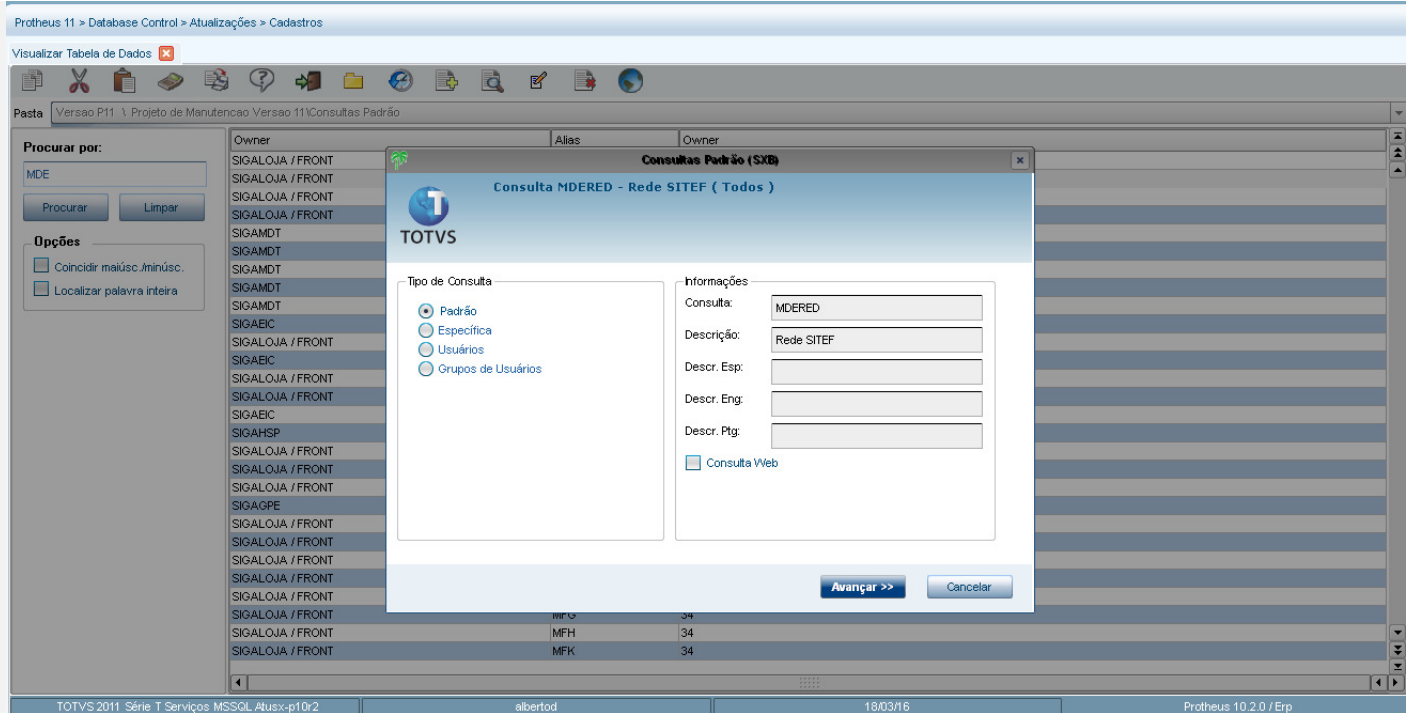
Protheus 11 > Database Control > Atualizações > Cadastros

Visualizar Tabela de Dados

Pasta Versao P11 \ Projeto de Manutencao Versao 11\Consultas Padrão

Procurar por:
MDE
Procurar Limpar

Opções
Coincidir maiúsc./minúsc.
Localizar palavra inteira

| Owner | Alias | Owner |
|---|---|---|
| SIGALOJA / FRONT | | |
| SIGALOJA / FRONT | | |
| SIGALOJA / FRONT | | |
| SIGALOJA / FRONT | | |
| SIGAMDT | | |
| SIGAMDT | | |
| SIGAMDT | | |
| SIGAMDT | | |
| SIGAMDT | | |
| SIGAEIC | | |
| SIGALOJA / FRONT | | |
| SIGAEIC | | |
| SIGALOJA / FRONT | | |
| SIGALOJA / FRONT | | |
| SIGAEIC | | |
| SIGAHSP | | |
| SIGALOJA / FRONT | | |
| SIGALOJA / FRONT | | |
| SIGALOJA / FRONT | | |
| SIGAGPE | | |
| SIGALOJA / FRONT | | |
| SIGALOJA / FRONT | | |
| SIGALOJA / FRONT | | |
| SIGALOJA / FRONT | | |
| SIGALOJA / FRONT | | |
| SIGALOJA / FRONT | MFG | 34 |
| SIGALOJA / FRONT | MFH | 34 |
| SIGALOJA / FRONT | MFK | 34 |

Consultas Padrão (SXB)

Consulta MDERED - Rede SITEF ( Todos )

TOTVS

Tipo de Consulta
Padrão
Específica
Usuários
Grupos de Usuários

Informações
Consulta: MDERED
Descrição: Rede SITEF
Descr. Esp:
Descr. Eng:
Descr. Ptg:
Consulta Web

Avançar >> Cancelar

TOTVS 2011 Série T Serviços MSSQL Atusx-p10r2 | albertod | 18/03/16 | Protheus 10.2.0 / Erp